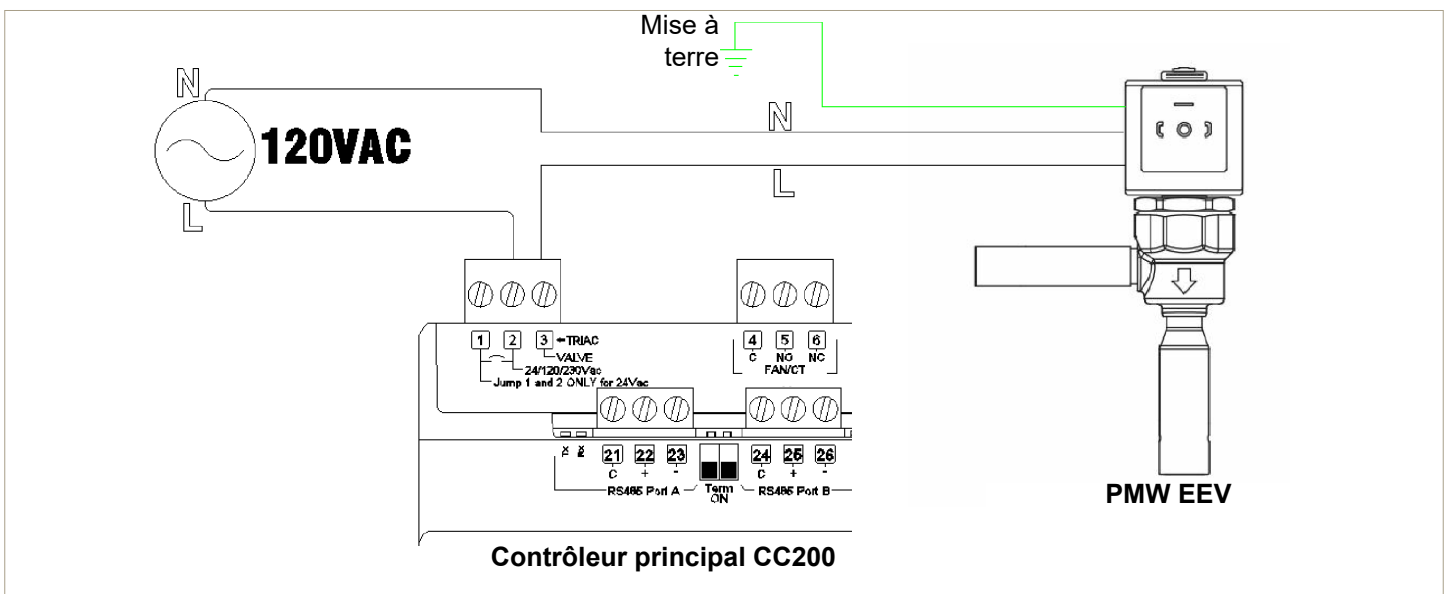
Mise à terre

N

120VAC

L

N

L

1 2 3 ←TRIAC
VALVE
24/120/230Vac
Jump 1 and 2 ONLY for 24Vac

4 5 6
C NO NC
FAN/CT

TX RX
21 22 23
C + -
RS485 Port A
Term ON
24 25 26
C + -
RS485 Port B

PMW EEV

Contrôleur principal CC200